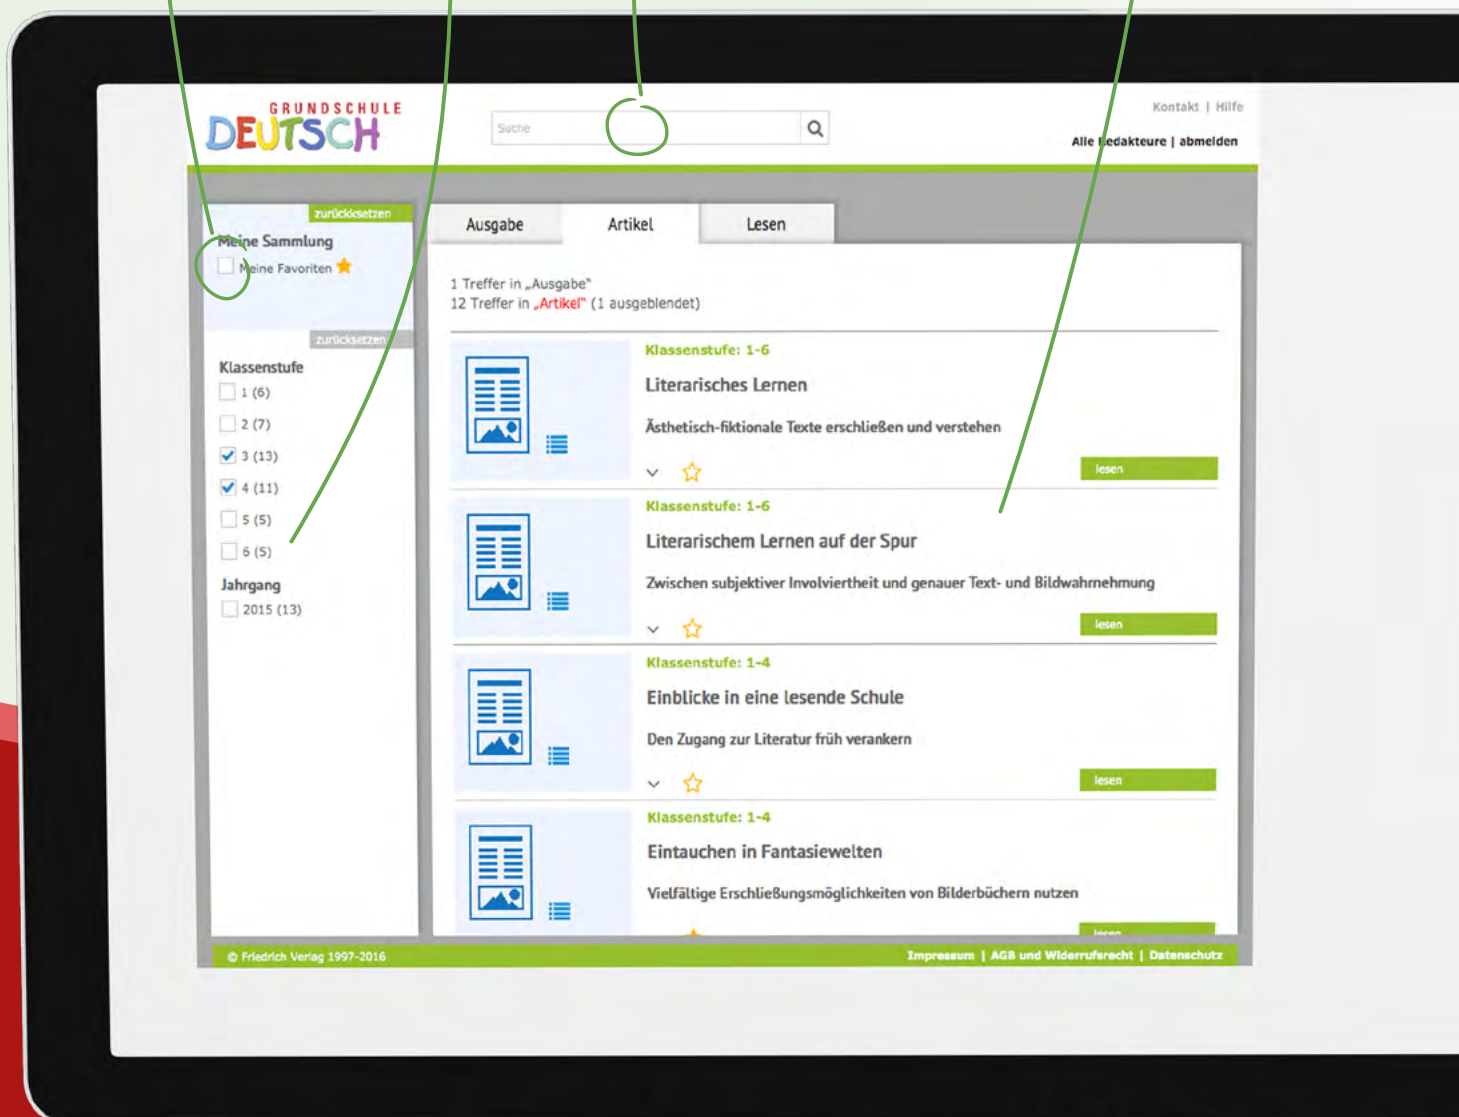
GRUNDSCHULE
DEUTSCH

Suche

Kontakt | Hilfe

Alle Redakteure | abmelden

zurücksetzen

Meine Sammlung

Meine Favoriten

zurücksetzen

Klassenstufe

1 (6)

2 (7)

3 (13)

4 (11)

5 (5)

6 (5)

Jahrgang

2015 (13)

Ausgabe

Artikel

Lesen

1 Treffer in „Ausgabe"
12 Treffer in „Artikel" (1 ausgeblendet)

Klassenstufe: 1-6

Literarisches Lernen

Ästhetisch-fiktionale Texte erschließen und verstehen

lesen

Klassenstufe: 1-6

Literarischem Lernen auf der Spur

Zwischen subjektiver Involviertheit und genauer Text- und Bildwahrnehmung

lesen

Klassenstufe: 1-4

Einblicke in eine lesende Schule

Den Zugang zur Literatur früh verankern

lesen

Klassenstufe: 1-4

Eintauchen in Fantasiewelten

Vielfältige Erschließungsmöglichkeiten von Bilderbüchern nutzen

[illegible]

© Friedrich Verlag 1997-2016

Impressum | AGB und Widerrufsrecht | Datenschutz